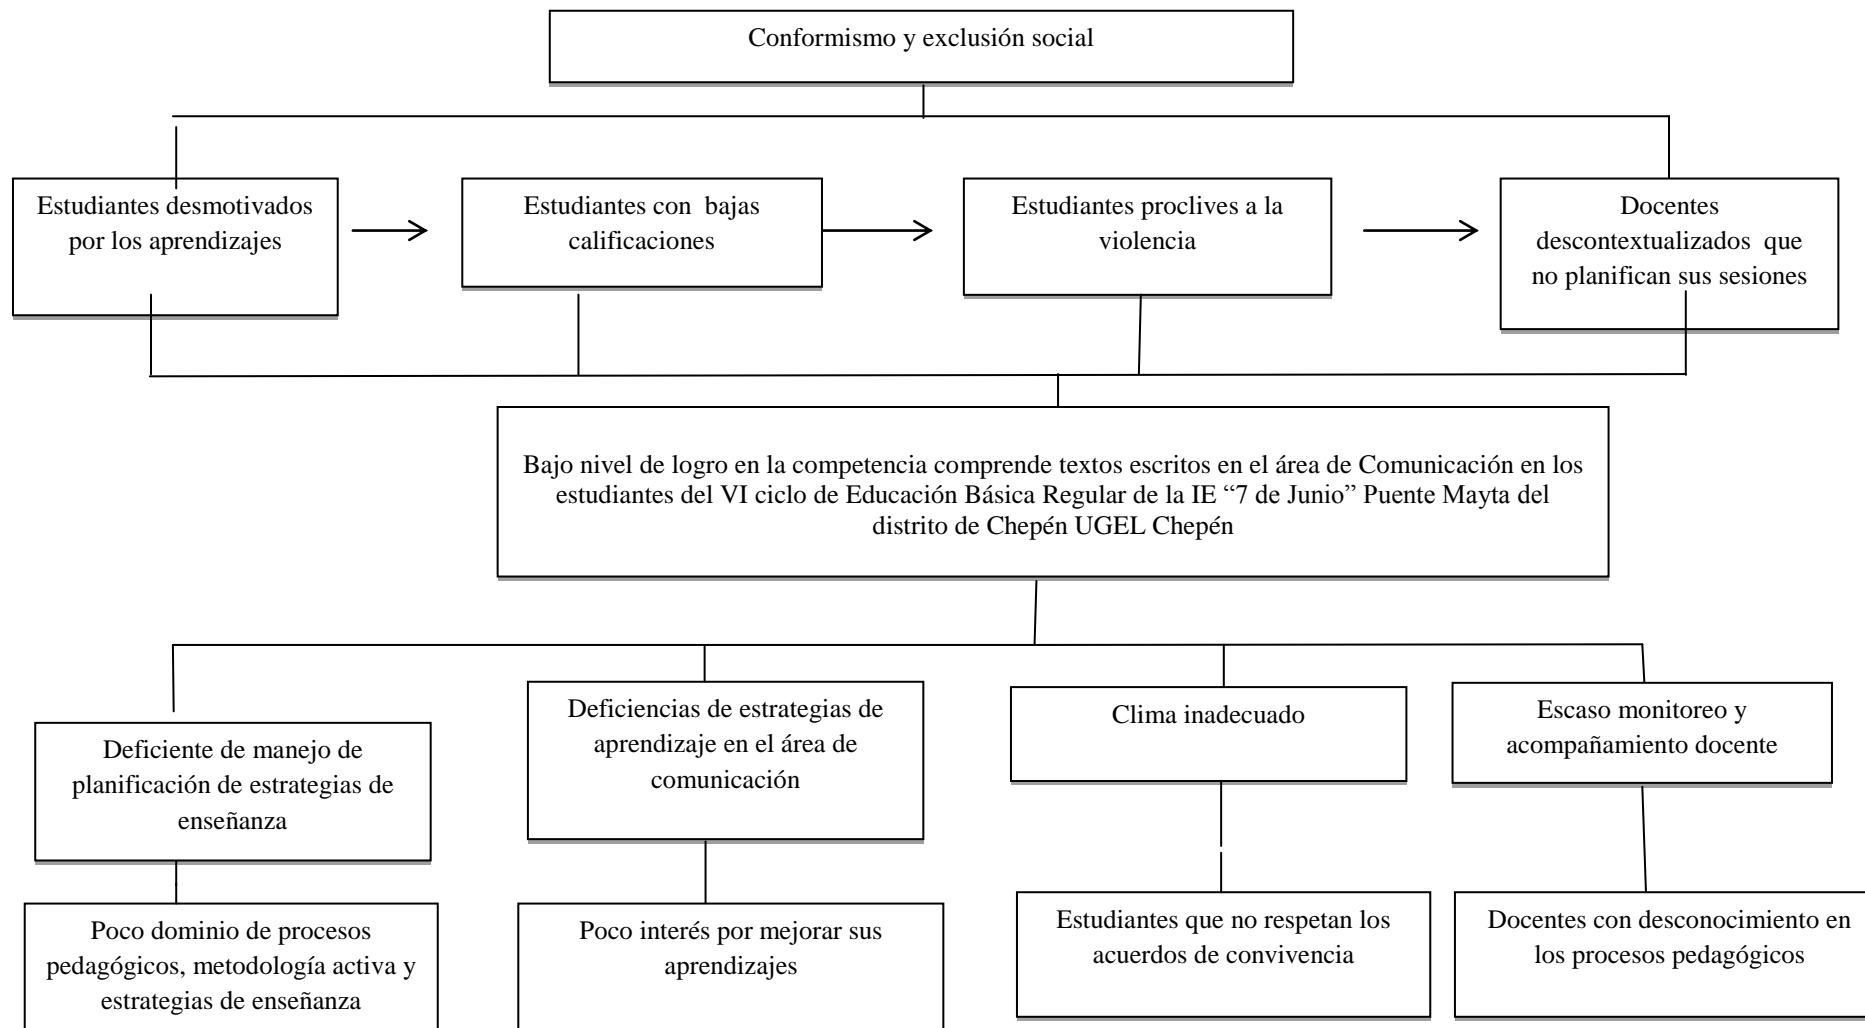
Conformismo y exclusión social

Estudiantes desmotivados por los aprendizajes

Estudiantes con bajas calificaciones

Estudiantes proclives a la violencia

Docentes descontextualizados que no planifican sus sesiones

Bajo nivel de logro en la competencia comprende textos escritos en el área de Comunicación en los estudiantes del VI ciclo de Educación Básica Regular de la IE “7 de Junio” Puente Mayta del distrito de Chepén UGEL Chepén

Deficiente de manejo de planificación de estrategias de enseñanza

Deficiencias de estrategias de aprendizaje en el área de comunicación

Clima inadecuado

Escaso monitoreo y acompañamiento docente

Poco dominio de procesos pedagógicos, metodología activa y estrategias de enseñanza

Poco interés por mejorar sus aprendizajes

Estudiantes que no respetan los acuerdos de convivencia

Docentes con desconocimiento en los procesos pedagógicos